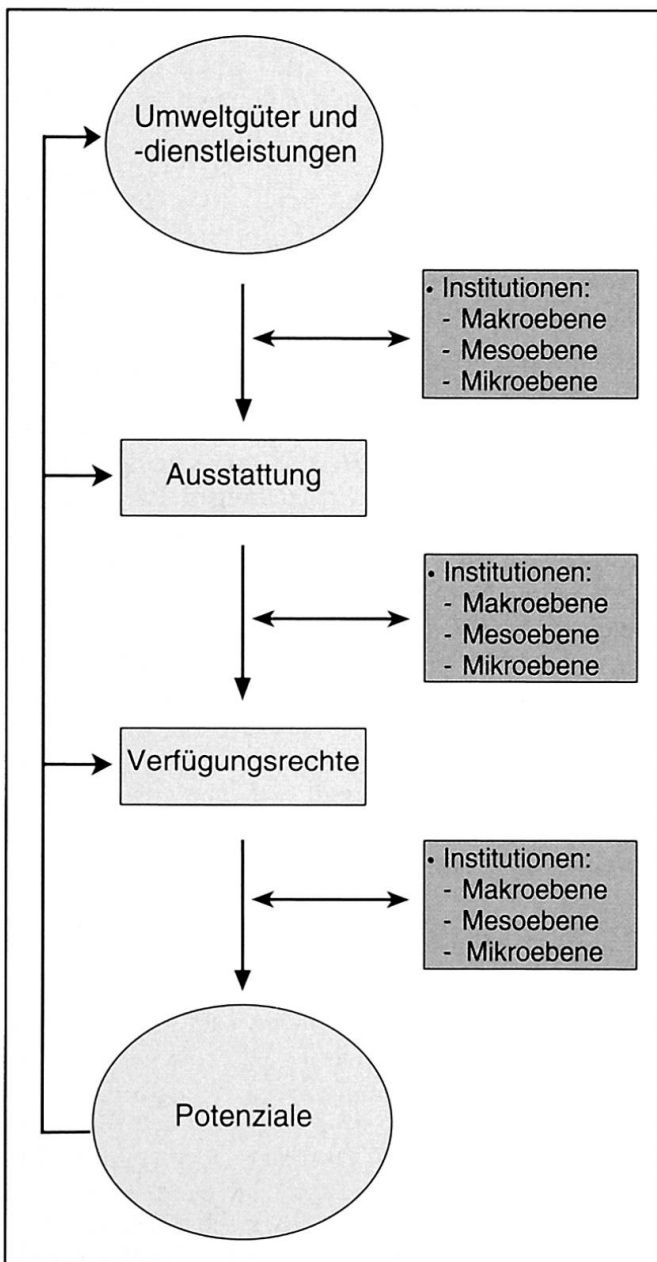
Umweltgüter und -dienstleistungen

• Institutionen:
- Makroebene
- Mesoebene
- Mikroebene

Ausstattung

• Institutionen:
- Makroebene
- Mesoebene
- Mikroebene

Verfügungsrechte

• Institutionen:
- Makroebene
- Mesoebene
- Mikroebene

Potenziale